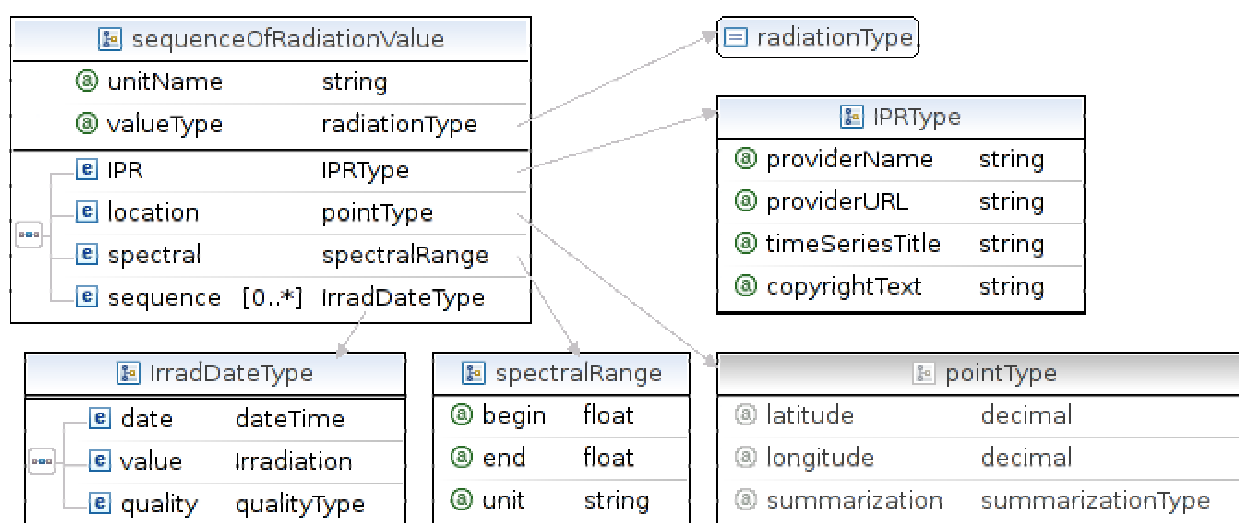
sequenceOfRadiationValue

| | |
|---|---|
| unitName | string |
| valueType | radiationType |
| IPR | IPRType |
| location | pointType |
| spectral | spectralRange |
| sequence [0..*] | IrradDateType |

radiationType

IPRType

| | |
|---|---|
| providerName | string |
| providerURL | string |
| timeSeriesTitle | string |
| copyrightText | string |

IrradDateType

| | |
|---|---|
| date | dateTime |
| value | Irradiation |
| quality | qualityType |

spectralRange

| | |
|---|---|
| begin | float |
| end | float |
| unit | string |

pointType

| | |
|---|---|
| latitude | decimal |
| longitude | decimal |
| summarization | summarizationType |